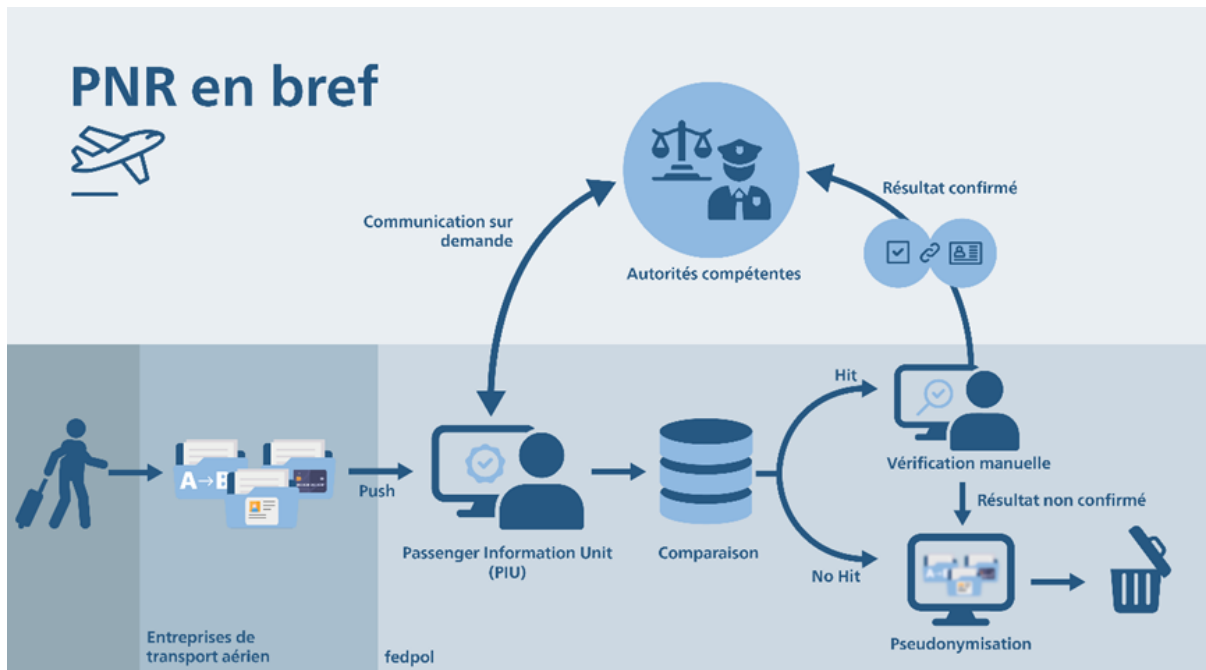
PNR en bref

Communication sur demande

Autorités compétentes

Résultat confirmé

Hit

Vérification manuelle

Résultat non confirmé

A→B

Push

Passenger Information Unit (PIU)

Comparaison

No Hit

Pseudonymisation

Entreprises de transport aérien

fedpol